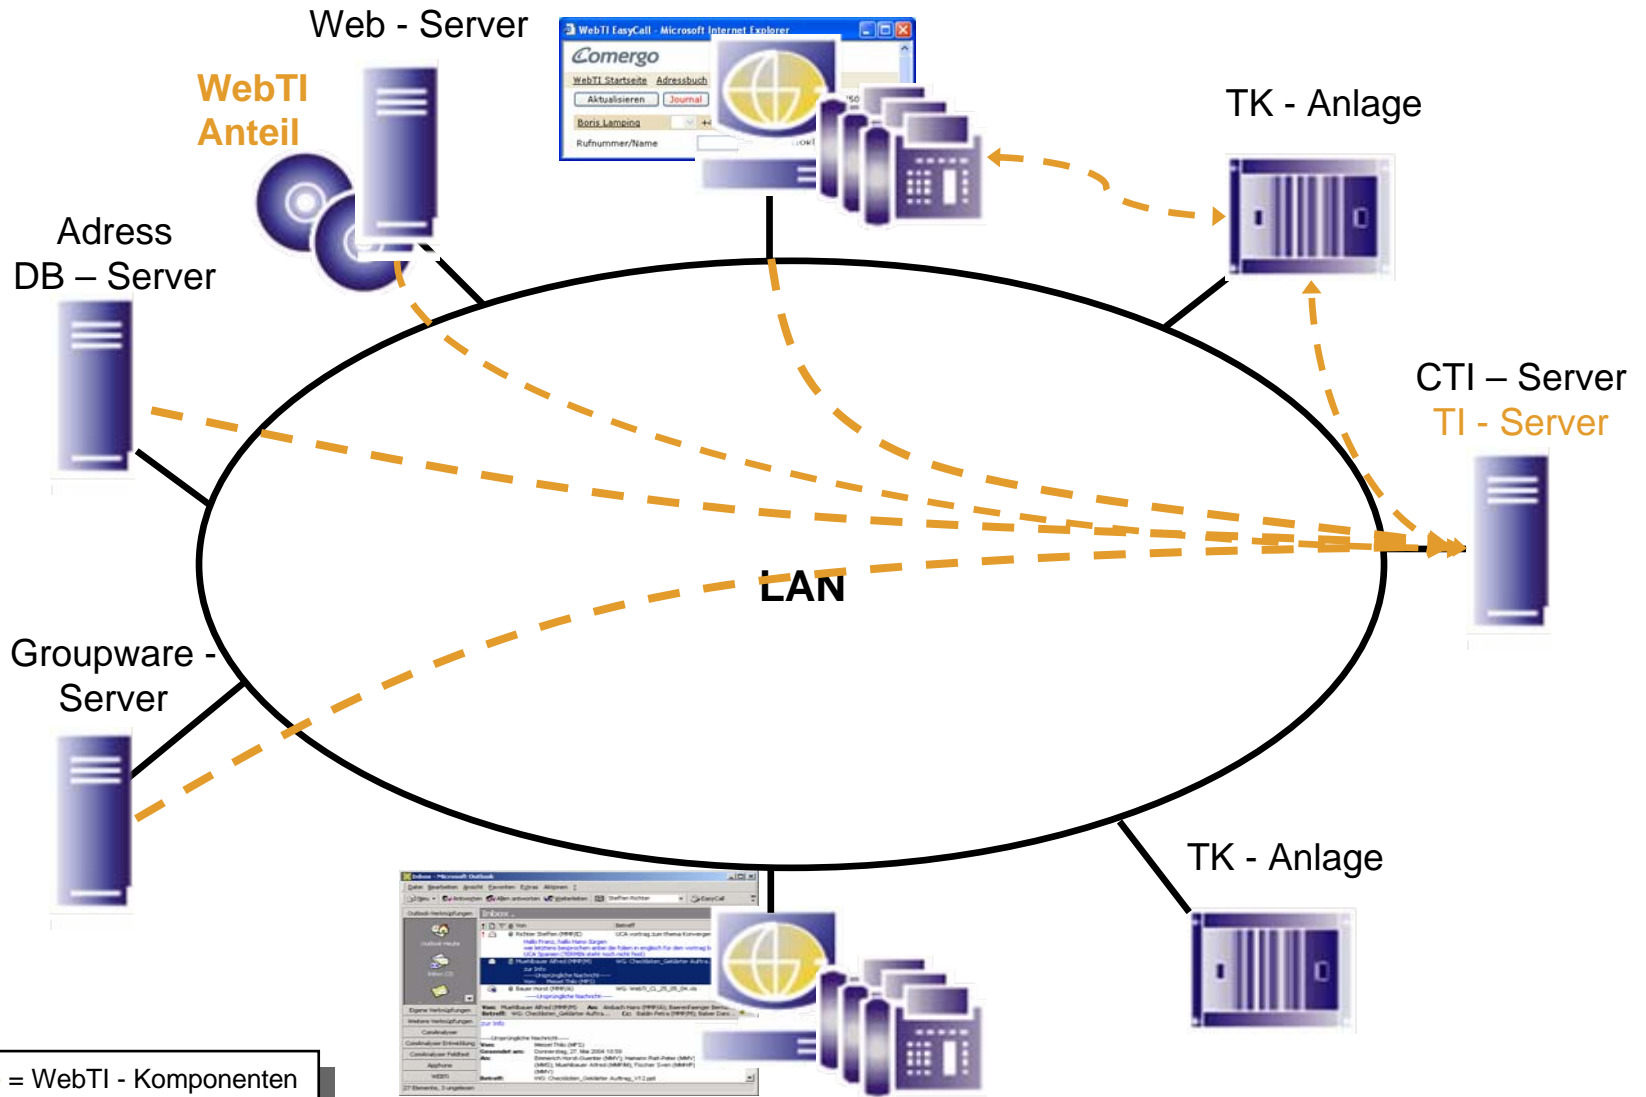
Web - Server

WebTI
Anteil

WebTI EasyCall - Microsoft Internet Explorer

Comergo

WebTI Startseite Adressbuch

Aktualisieren Journal

Boris Lamping

Rufnummer/Name

TK - Anlage

Adress
DB – Server

CTI – Server
TI - Server

LAN

Groupware - Server

TK - Anlage

Inbox - Microsoft Outlook

Inbox

= WebTI - Komponenten